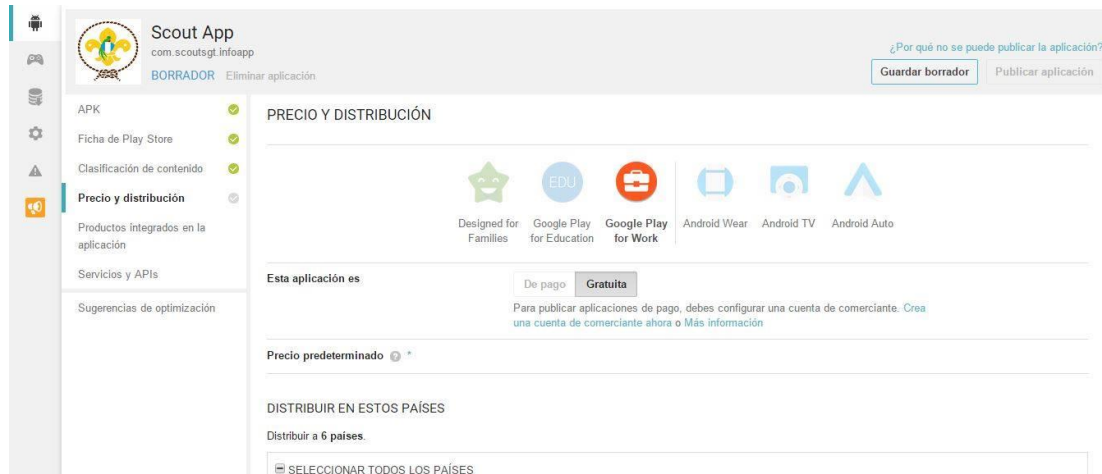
Scout App
com.scoutsgt.infoapp
BORRADOR Eliminar aplicación

¿Por qué no se puede publicar la aplicación?
Guardar borrador
Publicar aplicación

APK
Ficha de Play Store
Clasificación de contenido
Precio y distribución
Productos integrados en la aplicación
Servicios y APIs
Sugerencias de optimización

PRECIO Y DISTRIBUCIÓN

EDU

Designed for Families
Google Play for Education
Google Play for Work
Android Wear
Android TV
Android Auto

Esta aplicación es
De pago
Gratuita
Para publicar aplicaciones de pago, debes configurar una cuenta de comerciante. Crea una cuenta de comerciante ahora o Más información

Precio predeterminado *

DISTRIBUIR EN ESTOS PAÍSES
Distribuir a 6 países.

SELECCIONAR TODOS LOS PAÍSES